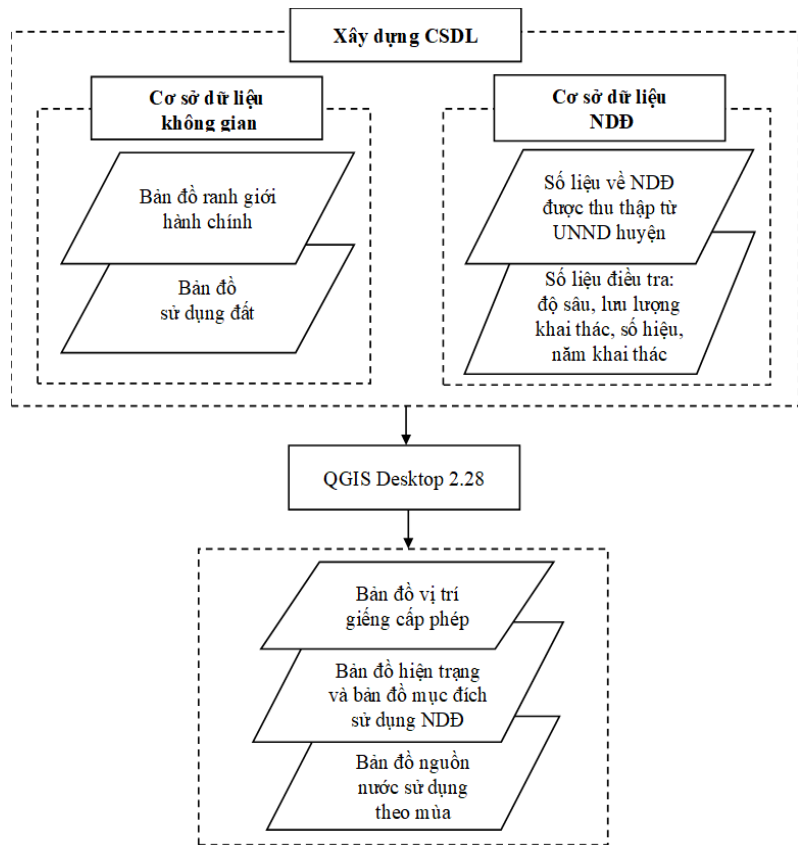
Xây dựng CSDL

Cơ sở dữ liệu không gian

Bản đồ ranh giới hành chính

Bản đồ sử dụng đất

Cơ sở dữ liệu NDĐ

Số liệu về NDĐ được thu thập từ UNND huyện

Số liệu điều tra: độ sâu, lưu lượng khai thác, số hiệu, năm khai thác

QGIS Desktop 2.28

Bản đồ vị trí giếng cấp phép

Bản đồ hiện trạng và bản đồ mục đích sử dụng NDĐ

Bản đồ nguồn nước sử dụng theo mùa